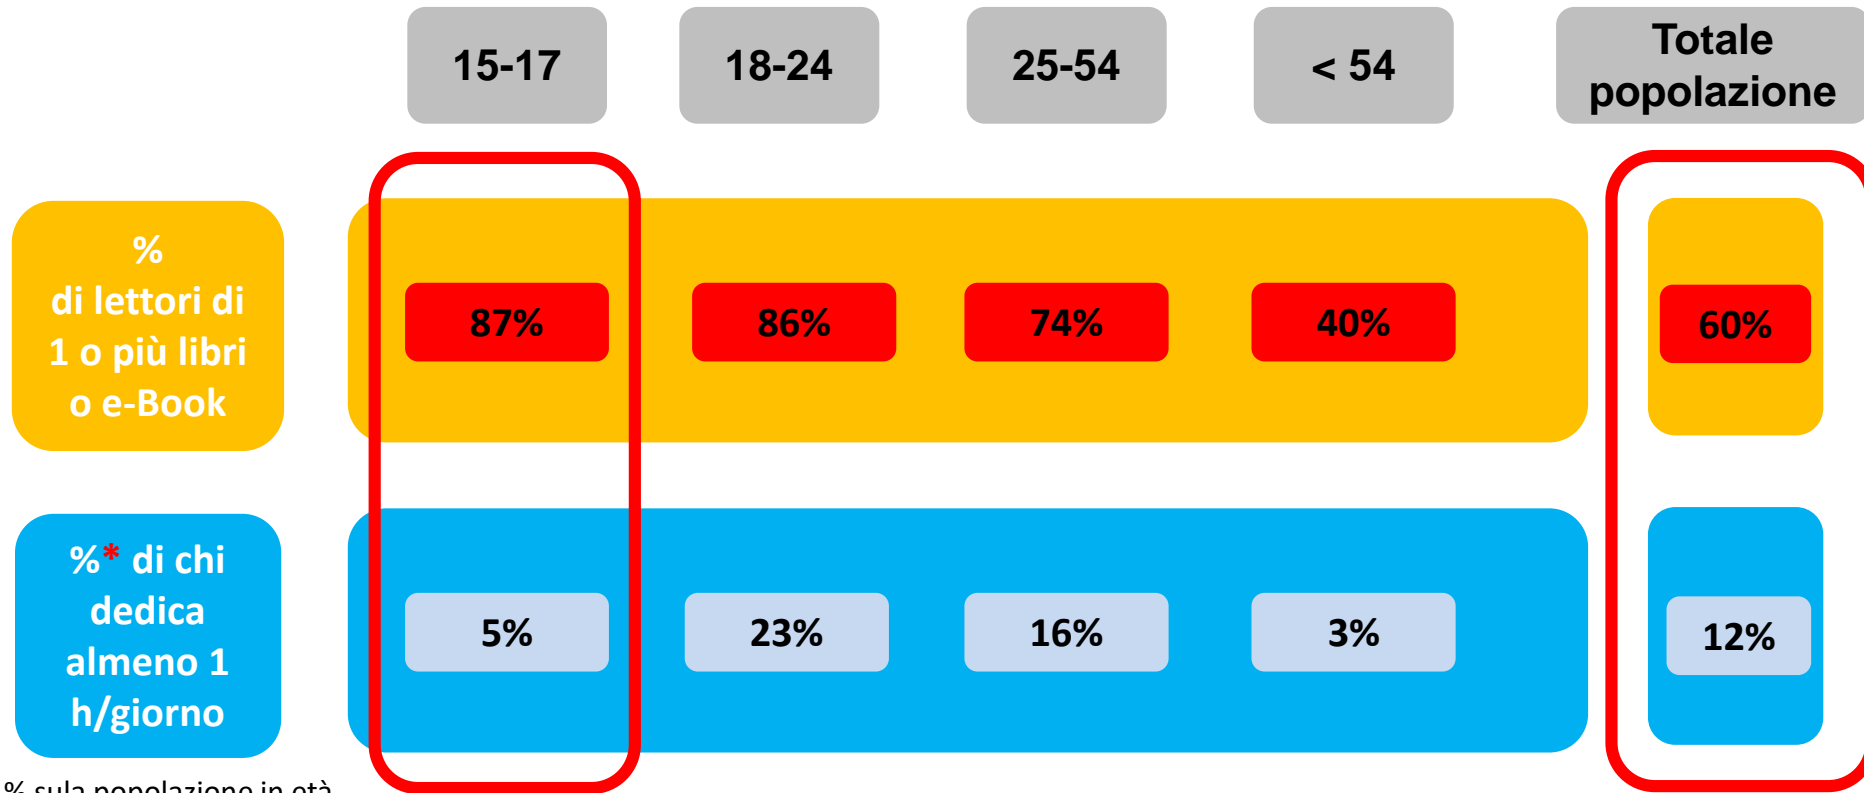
| | 15-17 | 18-24 | 25-54 | < 54 | Totale popolazione |
|---|---|---|---|---|---|
| % di lettori di 1 o più libri o e-Book | 87% | 86% | 74% | 40% | 60% |
| %* di chi dedica almeno 1 h/giorno | 5% | 23% | 16% | 3% | 12% |

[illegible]% sula popolazione in età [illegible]